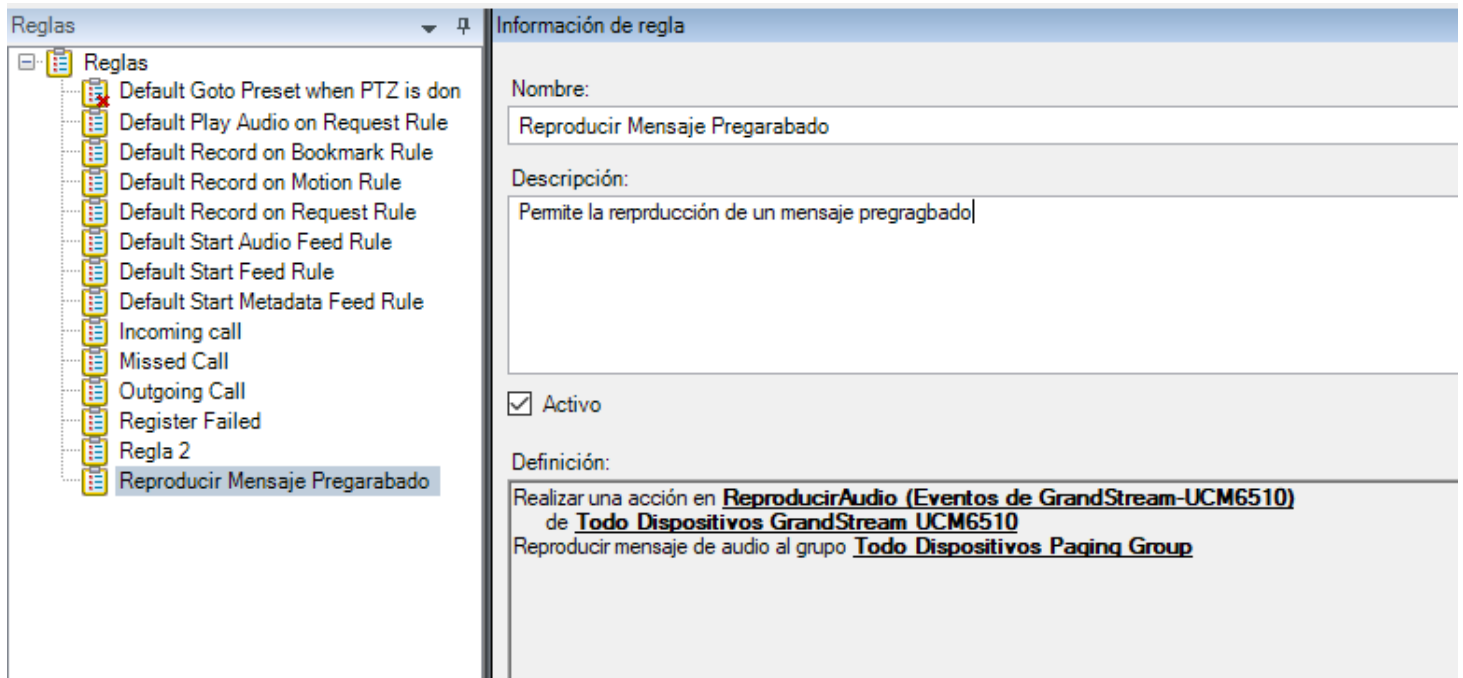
Reglas

Reglas
Default Goto Preset when PTZ is don
Default Play Audio on Request Rule
Default Record on Bookmark Rule
Default Record on Motion Rule
Default Record on Request Rule
Default Start Audio Feed Rule
Default Start Feed Rule
Default Start Metadata Feed Rule
Incoming call
Missed Call
Outgoing Call
Register Failed
Regla 2
Reproducir Mensaje Pregarabado

Información de regla

Nombre:
Reproducir Mensaje Pregarabado

Descripción:
Permite la rerprducción de un mensaje pregragbado

Activo

Definición:
Realizar una acción en ReproducirAudio (Eventos de GrandStream-UCM6510)
de Todo Dispositivos GrandStream UCM6510
Reproducir mensaje de audio al grupo Todo Dispositivos Paging Group